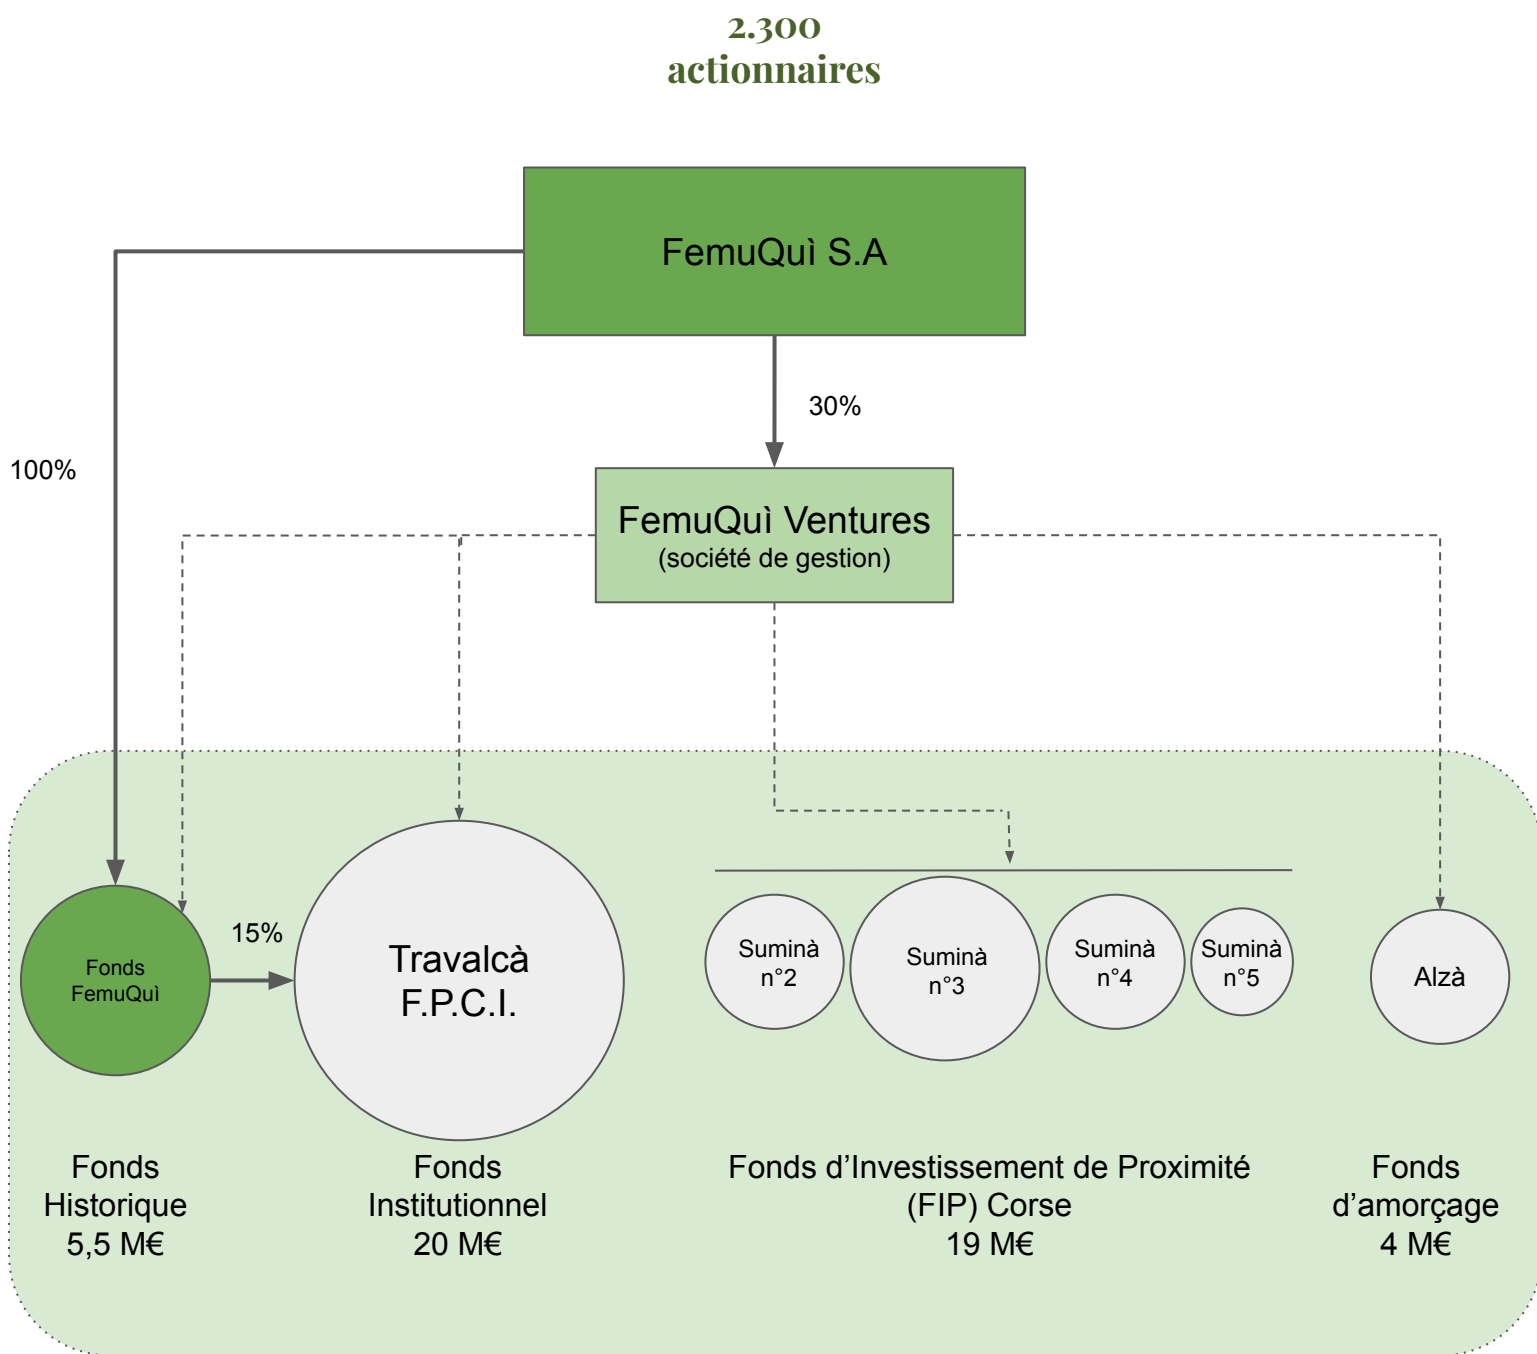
2.300
actionnaires

FemuQuì S.A

100%

30%

FemuQuì Ventures
(société de gestion)

Fonds FemuQuì

15%

Travalcà F.P.C.I.

Suminà n°2

Suminà n°3

Suminà n°4

Suminà n°5

Alzà

Fonds
Historique
5,5 M€

Fonds
Institutionnel
20 M€

Fonds d'Investissement de Proximité
(FIP) Corse
19 M€

Fonds
d'amorçage
4 M€